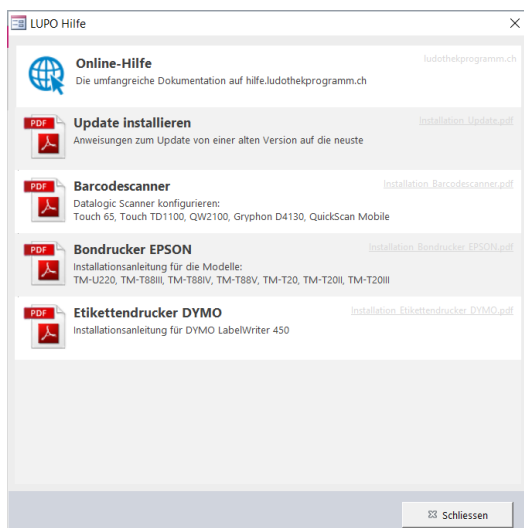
LUPO Hilfe

Online-Hilfe
Die umfangreiche Dokumentation auf hilfe.ludothekprogramm.ch
ludothekprogramm.ch

PDF
Update installieren
Anweisungen zum Update von einer alten Version auf die neuste
Installation_Update.pdf

PDF
Barcodescanner
Datalogic Scanner konfigurieren:
Touch 65, Touch TD1100, QW2100, Gryphon D4130, QuickScan Mobile
Installation_Barcodescanner.pdf

PDF
Bondrucker EPSON
Installationsanleitung für die Modelle:
TM-U220, TM-T88III, TM-T88IV, TM-T88V, TM-T20, TM-T20II, TM-T20III
Installation_Bondrucker_EPSON.pdf

PDF
Etikettendrucker DYMO
Installationsanleitung für DYMO LabelWriter 450
Installation_Etikettendrucker_DYMO.pdf

Schliessen